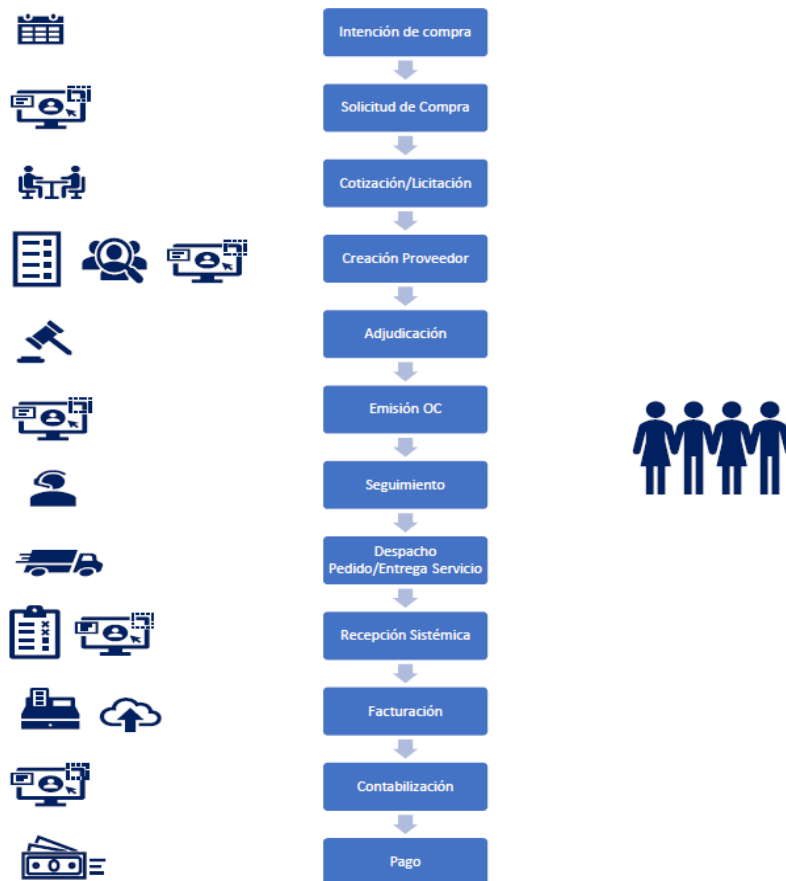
Intención de compra

Solicitud de Compra

Cotización/Licitación

Creación Proveedor

Adjudicación

Emisión OC

Seguimiento

Despacho Pedido/Entrega Servicio

Recepción Sistémica

Facturación

Contabilización

Pago